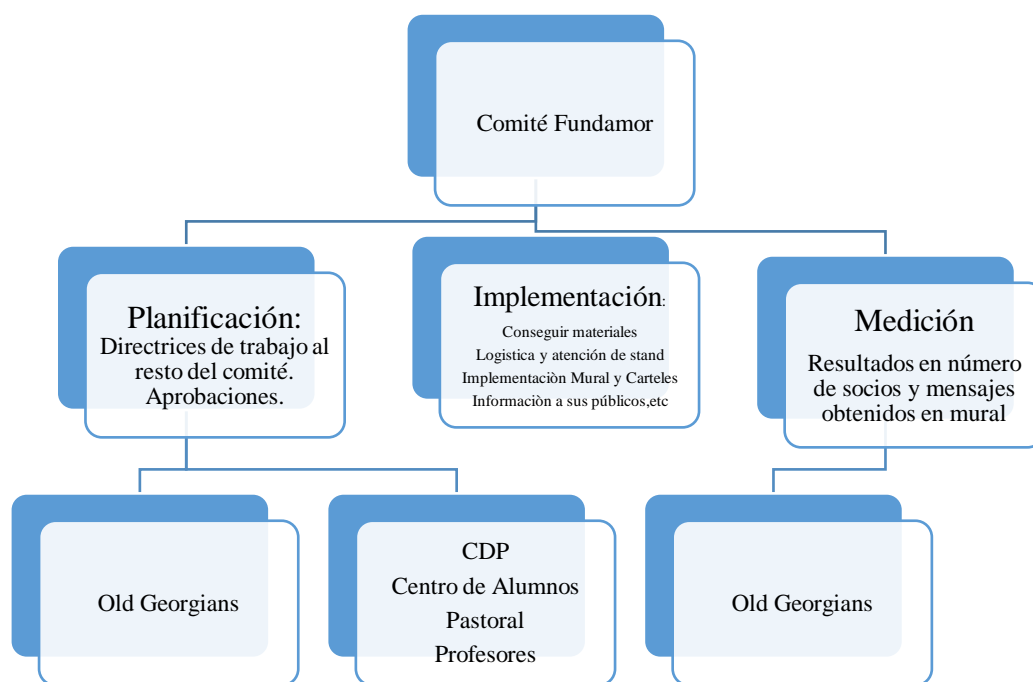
Comité Fundamor

Planificación:
Directrices de trabajo al resto del comité. Aprobaciones.

Implementación:
Conseguir materiales
Logistica y atención de stand
Implementaciòn Mural y Carteles
Informaciòn a sus públicos,etc

Medición
Resultados en número de socios y mensajes obtenidos en mural

Old Georgians

CDP
Centro de Alumnos
Pastoral
Profesores

Old Georgians